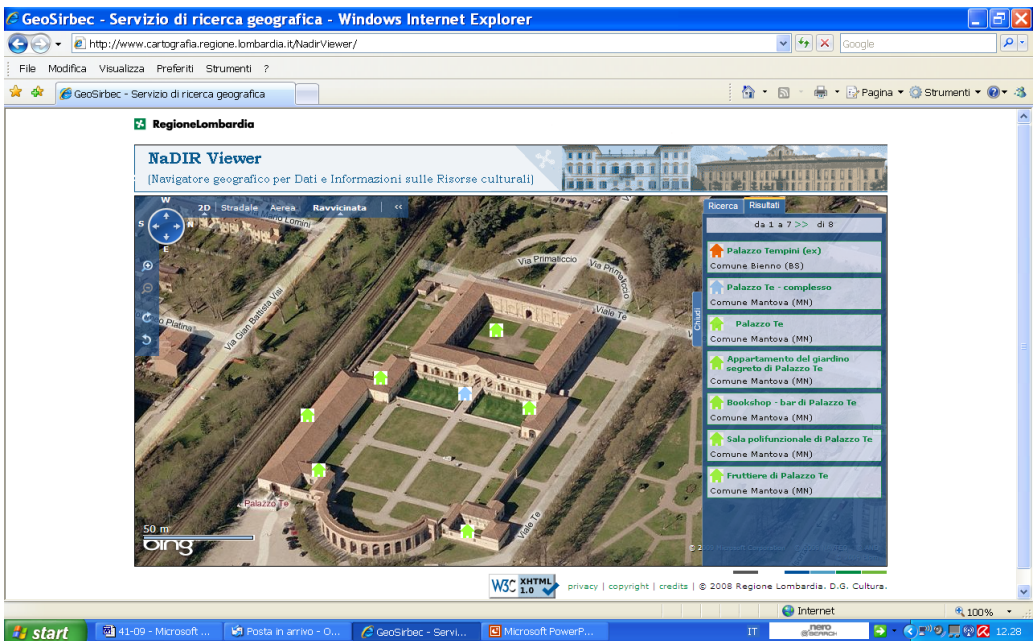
GeoSirbec - Servizio di ricerca geografica - Windows Internet Explorer

http://www.cartografia.regione.lombardia.it/NadirViewer/

Google

File Modifica Visualizza Preferiti Strumenti ?

GeoSirbec - Servizio di ricerca geografica

Pagina ▾ Strumenti ▾

RegioneLombardia

NaDIR Viewer
[Navigatore geografico per Dati e Informazioni sulle Risorse culturali]

W
S N
E

2D | Stradale | Aerea | Ravvicinata «

Via Lomini
Via Primaticcio
Via Primaticcio
Via Gian Battista Viali
Viale Te
Platina
Palazzo Te
Viale Te

50 m
bing

Ricerca | Risultati

da 1 a 7 >> di 8

Chiudi

Palazzo Tempini (ex)
Comune Bienno (BS)

Palazzo Te - complesso
Comune Mantova (MN)

Palazzo Te
Comune Mantova (MN)

Appartamento del giardino segreto di Palazzo Te
Comune Mantova (MN)

Bookshop - bar di Palazzo Te
Comune Mantova (MN)

Sala polifunzionale di Palazzo Te
Comune Mantova (MN)

Fruttiere di Palazzo Te
Comune Mantova (MN)

© 2010 Microsoft Corporation

W3C XHTML 1.0

privacy | copyright | credits | © 2008 Regione Lombardia. D.G. Cultura.

Internet

100%

start

41-09 - Microsoft ...

Posta in arrivo - O...

GeoSirbec - Servi...

Microsoft PowerP...

IT

nero SEARCH

12.28